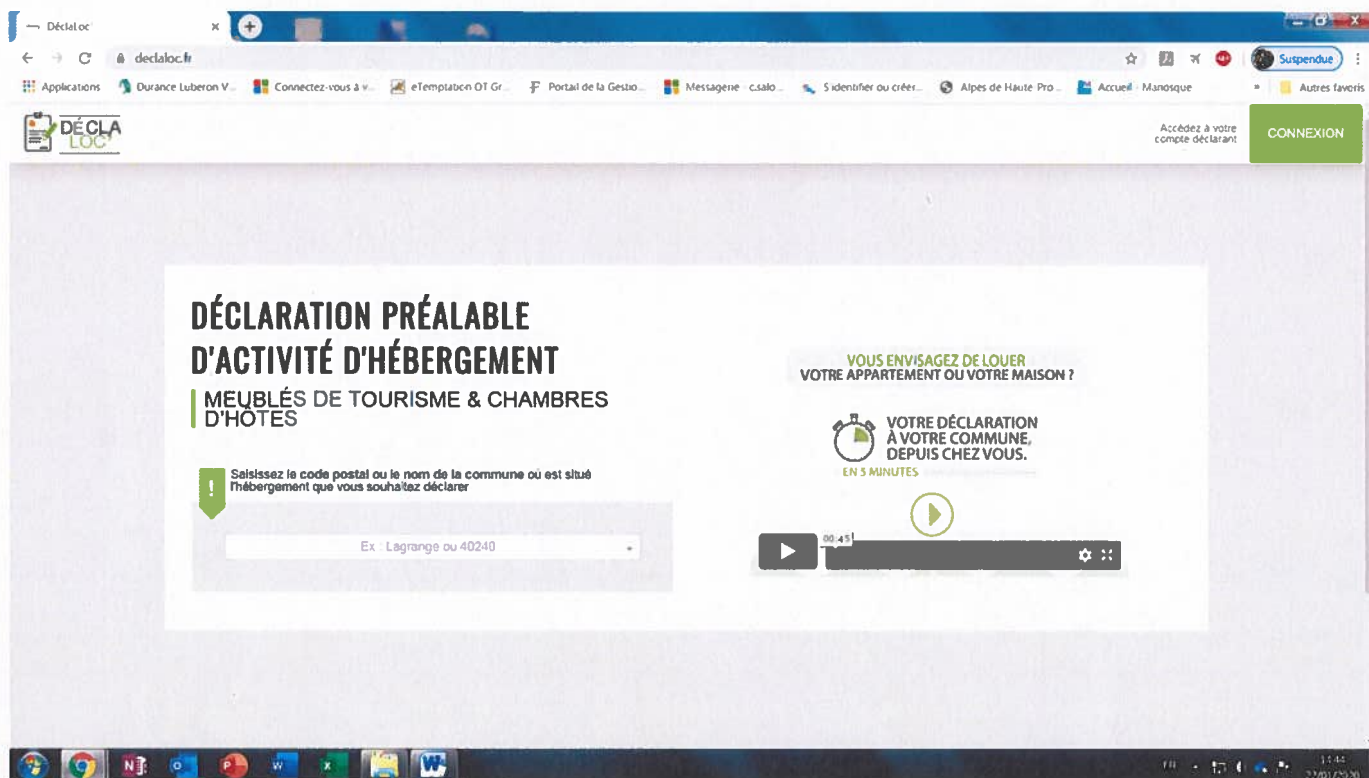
Déclaloc ×

declaloc.fr

Suspendue

Applications Durance Luberon V... Connectez-vous à v... eTemptation OT Gr... Portail de la Gestio... Messagerie - c.salo... S'identifier ou créer... Alpes de Haute Pro... Accueil - Manosque » Autres favoris

DÉCLA LOC

Accédez à votre compte déclarant

CONNEXION

DÉCLARATION PRÉALABLE D'ACTIVITÉ D'HÉBERGEMENT

MEUBLÉS DE TOURISME & CHAMBRES D'HÔTES

Saisissez le code postal ou le nom de la commune où est situé l'hébergement que vous souhaitez déclarer

Ex : Lagrange ou 40240

VOUS ENVISAGEZ DE LOUER
VOTRE APPARTEMENT OU VOTRE MAISON ?

VOTRE DÉCLARATION À VOTRE COMMUNE, DEPUIS CHEZ VOUS.

EN 5 MINUTES

00:45

11:44
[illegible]